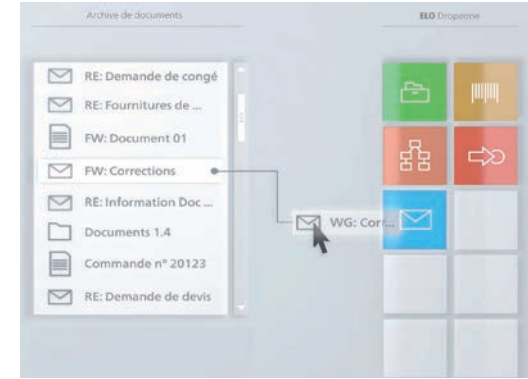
Archive de documents

ELO Dropzone

RE: Demande de congé
RE: Fournitures de ...
FW: Document 01
FW: Corrections
RE: Information Doc ...
Documents 1.4
Commande n° 20123
RE: Demande de devis

WG: Corr...